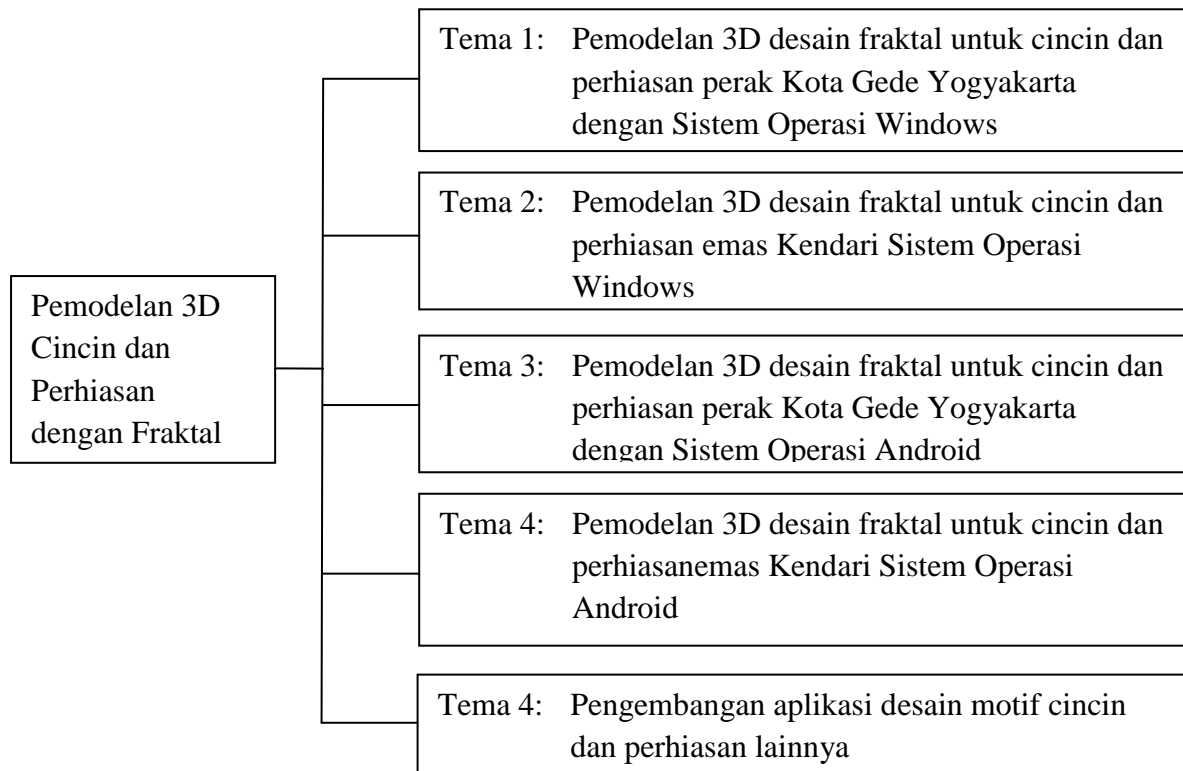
Pemodelan 3D Cincin dan Perhiasan dengan Fraktal

Tema 1: Pemodelan 3D desain fraktal untuk cincin dan perhiasan perak Kota Gede Yogyakarta dengan Sistem Operasi Windows

Tema 2: Pemodelan 3D desain fraktal untuk cincin dan perhiasan emas Kendari Sistem Operasi Windows

Tema 3: Pemodelan 3D desain fraktal untuk cincin dan perhiasan perak Kota Gede Yogyakarta dengan Sistem Operasi Android

Tema 4: Pemodelan 3D desain fraktal untuk cincin dan perhiasanemas Kendari Sistem Operasi Android

Tema 4: Pengembangan aplikasi desain motif cincin dan perhiasan lainnya